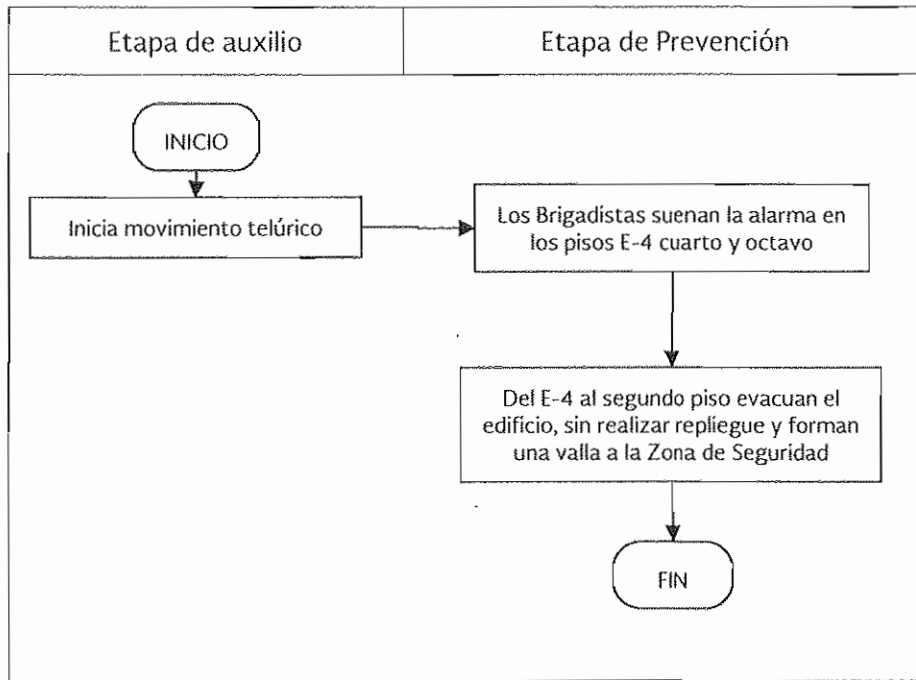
| Etapa de auxilio | Etapa de Prevención |
|---|---|

INICIO

Inicia movimiento telúrico

Los Brigadistas suenan la alarma en los pisos E-4 cuarto y octavo

Del E-4 al segundo piso evacuan el edificio, sin realizar repliegue y forman una valla a la Zona de Seguridad

FIN